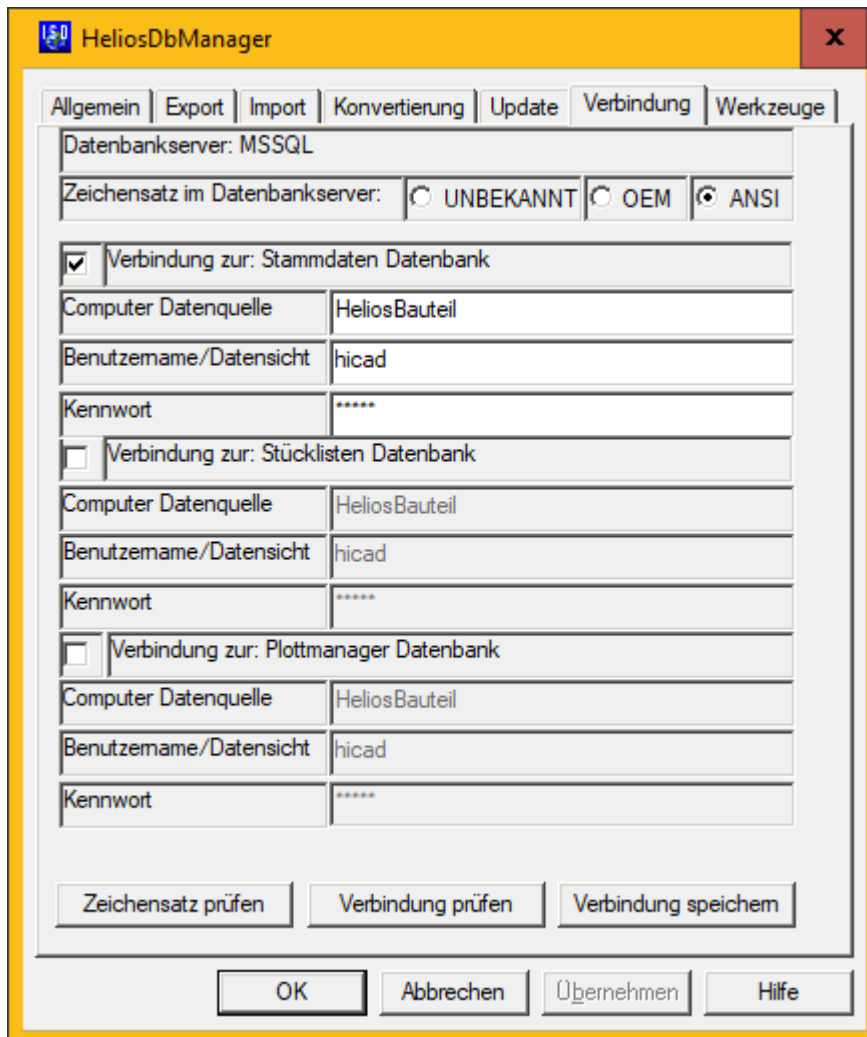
HeliosDbManager

x

Allgemein | Export | Import | Konvertierung | Update | Verbindung | Werkzeuge

Datenbankserver: MSSQL

Zeichensatz im Datenbankserver: UNBEKANNT OEM ANSI

Verbindung zur: Stammdaten Datenbank

Computer Datenquelle | HeliosBauteil
Benutzername/Datensicht | hicad
Kennwort | *****

Verbindung zur: Stücklisten Datenbank

Computer Datenquelle | HeliosBauteil
Benutzername/Datensicht | hicad
Kennwort | *****

Verbindung zur: Plottmanager Datenbank

Computer Datenquelle | HeliosBauteil
Benutzername/Datensicht | hicad
Kennwort | *****

Zeichensatz prüfen | Verbindung prüfen | Verbindung speichern

OK | Abbrechen | Übernehmen | Hilfe